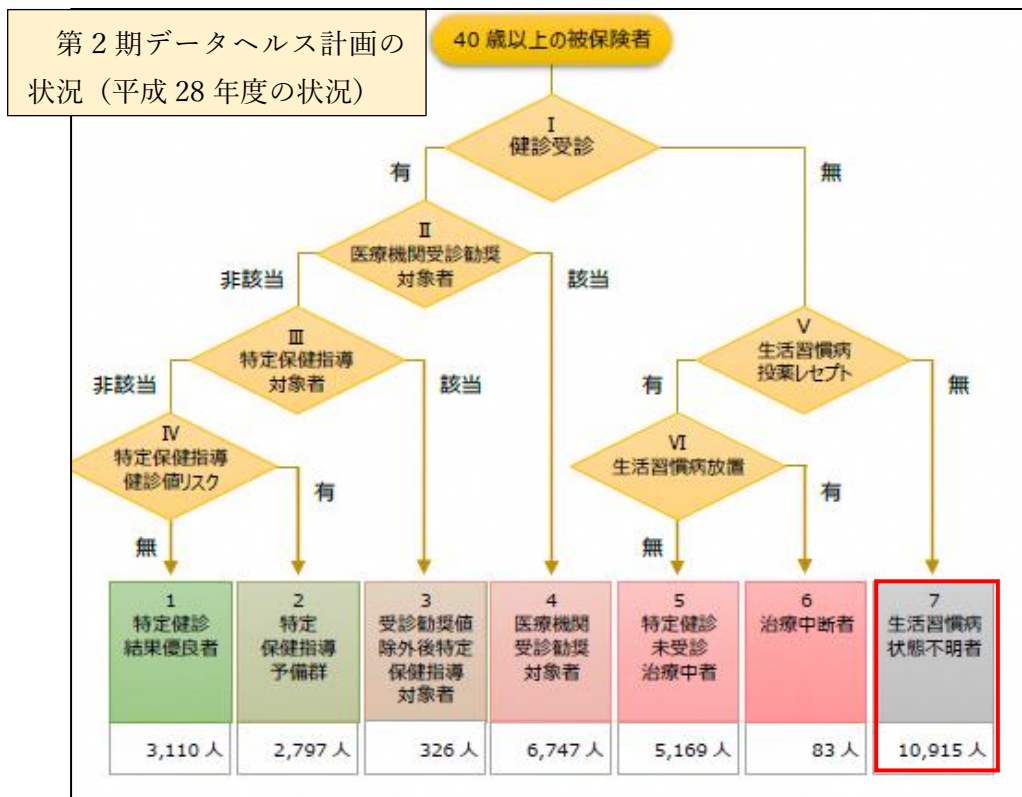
第２期データヘルス計画の状況（平成 28 年度の状況）

40 歳以上の被保険者

Ⅰ
健診受診

有

無

Ⅱ
医療機関受診勧奨対象者

非該当

該当

Ⅲ
特定保健指導対象者

非該当

該当

Ⅳ
特定保健指導健診値リスク

無

有

Ⅴ
生活習慣病投薬レセプト

有

無

Ⅵ
生活習慣病放置

無

有

| 1 特定健診結果優良者 | 2 特定保健指導予備群 | 3 受診勧奨値除外後特定保健指導対象者 | 4 医療機関受診勧奨対象者 | 5 特定健診未受診治療中者 | 6 治療中断者 | 7 生活習慣病状態不明者 |
|---|---|---|---|---|---|---|
| 3,110 人 | 2,797 人 | 326 人 | 6,747 人 | 5,169 人 | 83 人 | 10,915 人 |